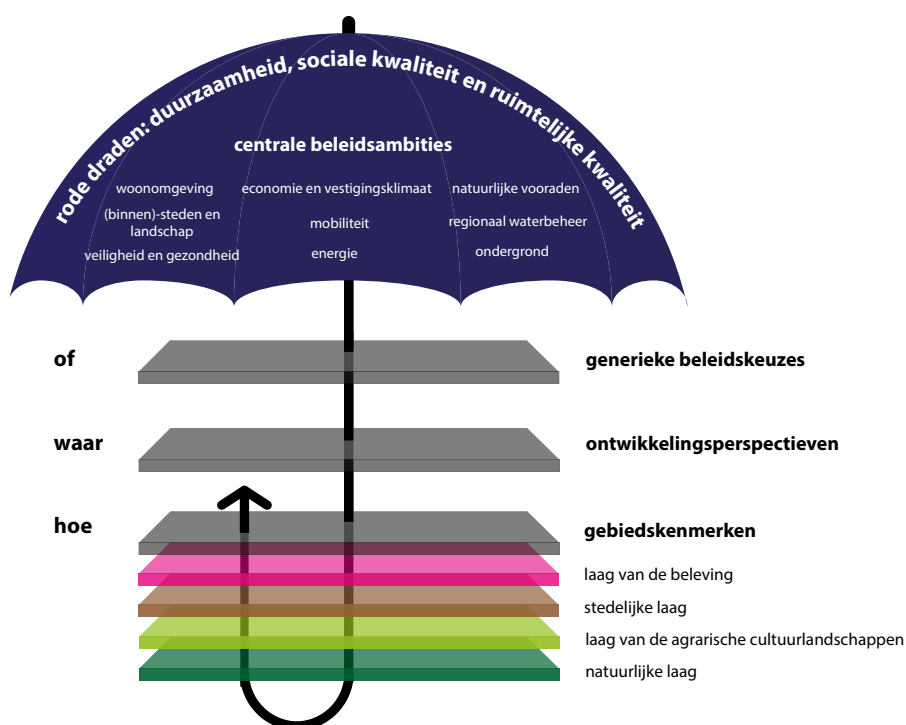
rode draden: duurzaamheid, sociale kwaliteit en ruimtelijke kwaliteit

centrale beleidsambities

woonomgeving
(binnen)-steden en landschap
veiligheid en gezondheid

economie en vestigingsklimaat
mobiliteit
energie

natuurlijke vooraden
regionaal waterbeheer
ondergrond

of
generieke beleidskeuzes

waar
ontwikkelingsperspectieven

hoe
gebiedskenmerken

laag van de beleving
stedelijke laag
laag van de agrarische cultuurlandschappen
natuurlijke laag